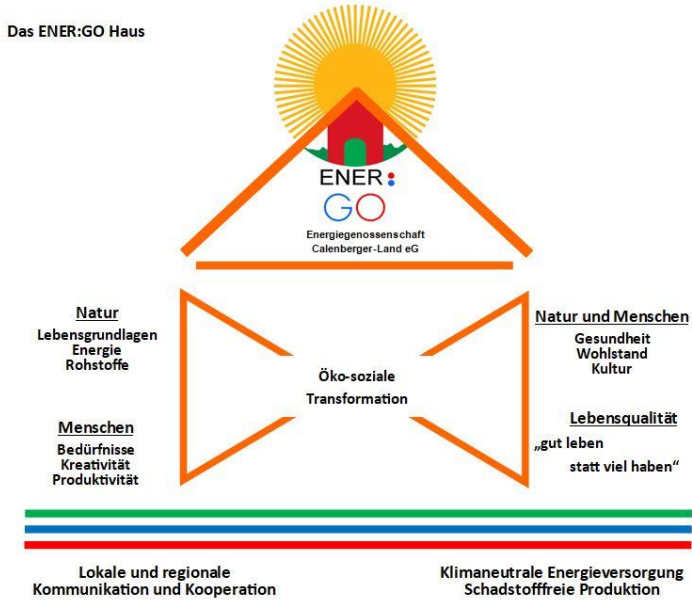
Das ENER:GO Haus

ENER:
GO
Energiegenossenschaft
Calenberger-Land eG

Natur
Lebensgrundlagen
Energie
Rohstoffe

Menschen
Bedürfnisse
Kreativität
Produktivität

Öko-soziale
Transformation

Natur und Menschen
Gesundheit
Wohlstand
Kultur

Lebensqualität
„gut leben
statt viel haben"

Lokale und regionale
Kommunikation und Kooperation

Klimaneutrale Energieversorgung
Schadstofffreie Produktion